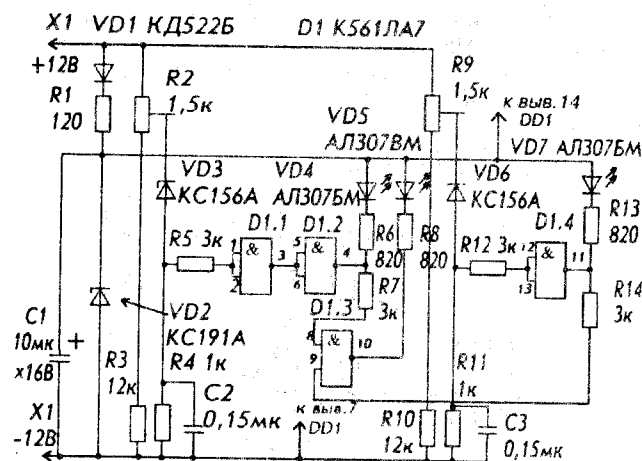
X1 VD1 КД522Б D1 К561ЛА7

+12В

R1 120

R2 1,5к

R9 1,5к

к выв.14 DD1

VD5 АЛ307ВМ

VD7 АЛ307БМ

VD3 КС156А

VD4 АЛ307БМ

VD6 КС156А

D1.1 D1.2

D1.4

R13 820

R5 3к

1 & 3

2

5 & 4

6

R6 820

R8 820

R12 3к

12 & 11

13

R7 3к

D1.3

8 & 10

9

R14 3к

C1 10мк x16В

VD2 КС191А

R3 12к

R4 1к

C2 0,15мк

к выв.7 DD1

R11 1к

R10 12к

C3 0,15мк

X1 -12В